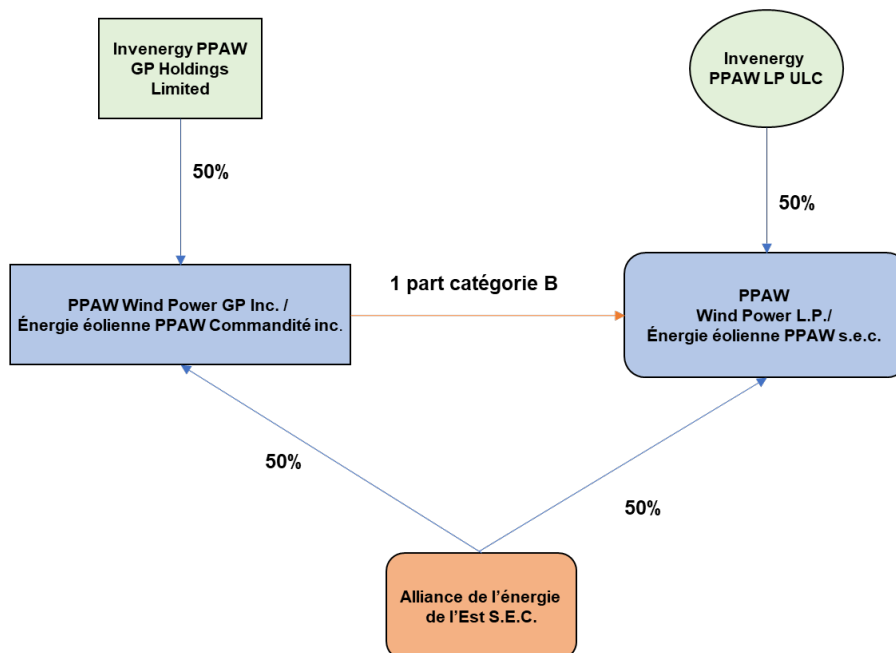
Invenergy PPAW GP Holdings Limited

Invenergy PPAW LP ULC

50%

50%

PPAW Wind Power GP Inc. / Énergie éolienne PPAW Commandité inc.

1 part catégorie B

PPAW Wind Power L.P./ Énergie éolienne PPAW s.e.c.

50%

50%

Alliance de l'énergie de l'Est S.E.C.